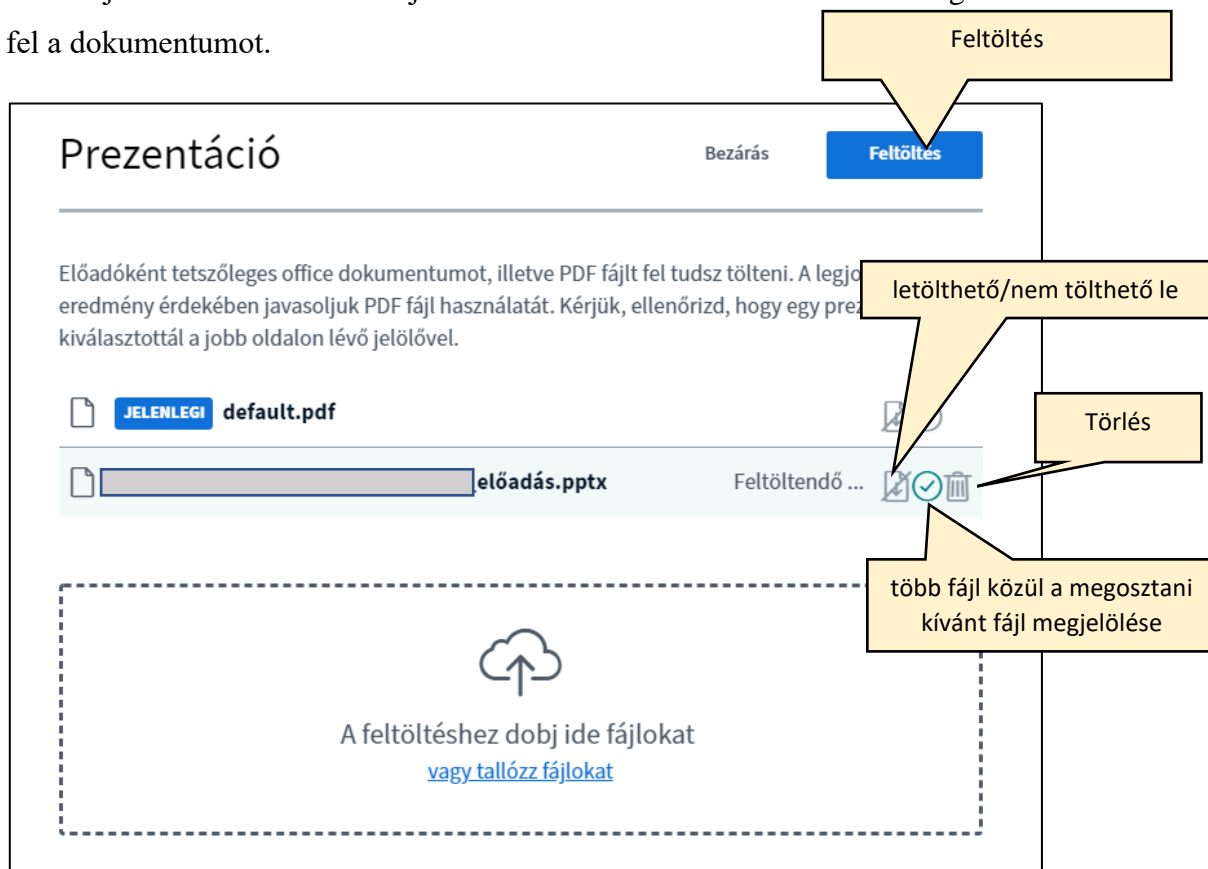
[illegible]

fel a dokumentumot.

Feltöltés

Prezentáció

Bezárás

Feltöltés

Előadóként tetszőleges office dokumentumot, illetve PDF fájlt fel tudsz tölteni. A legjo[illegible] eredmény érdekében javasoljuk PDF fájl használatát. Kérjük, ellenőrizd, hogy egy prez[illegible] kiválasztottál a jobb oldalon lévő jelölővel.

letölthető/nem tölthető le

JELENLEGI default.pdf

Törlés

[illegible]előadás.pptx

Feltöltendő ...

több fájl közül a megosztani kívánt fájl megjelölése

A feltöltéshez dobj ide fájlokat

vagy tallózz fájlokat